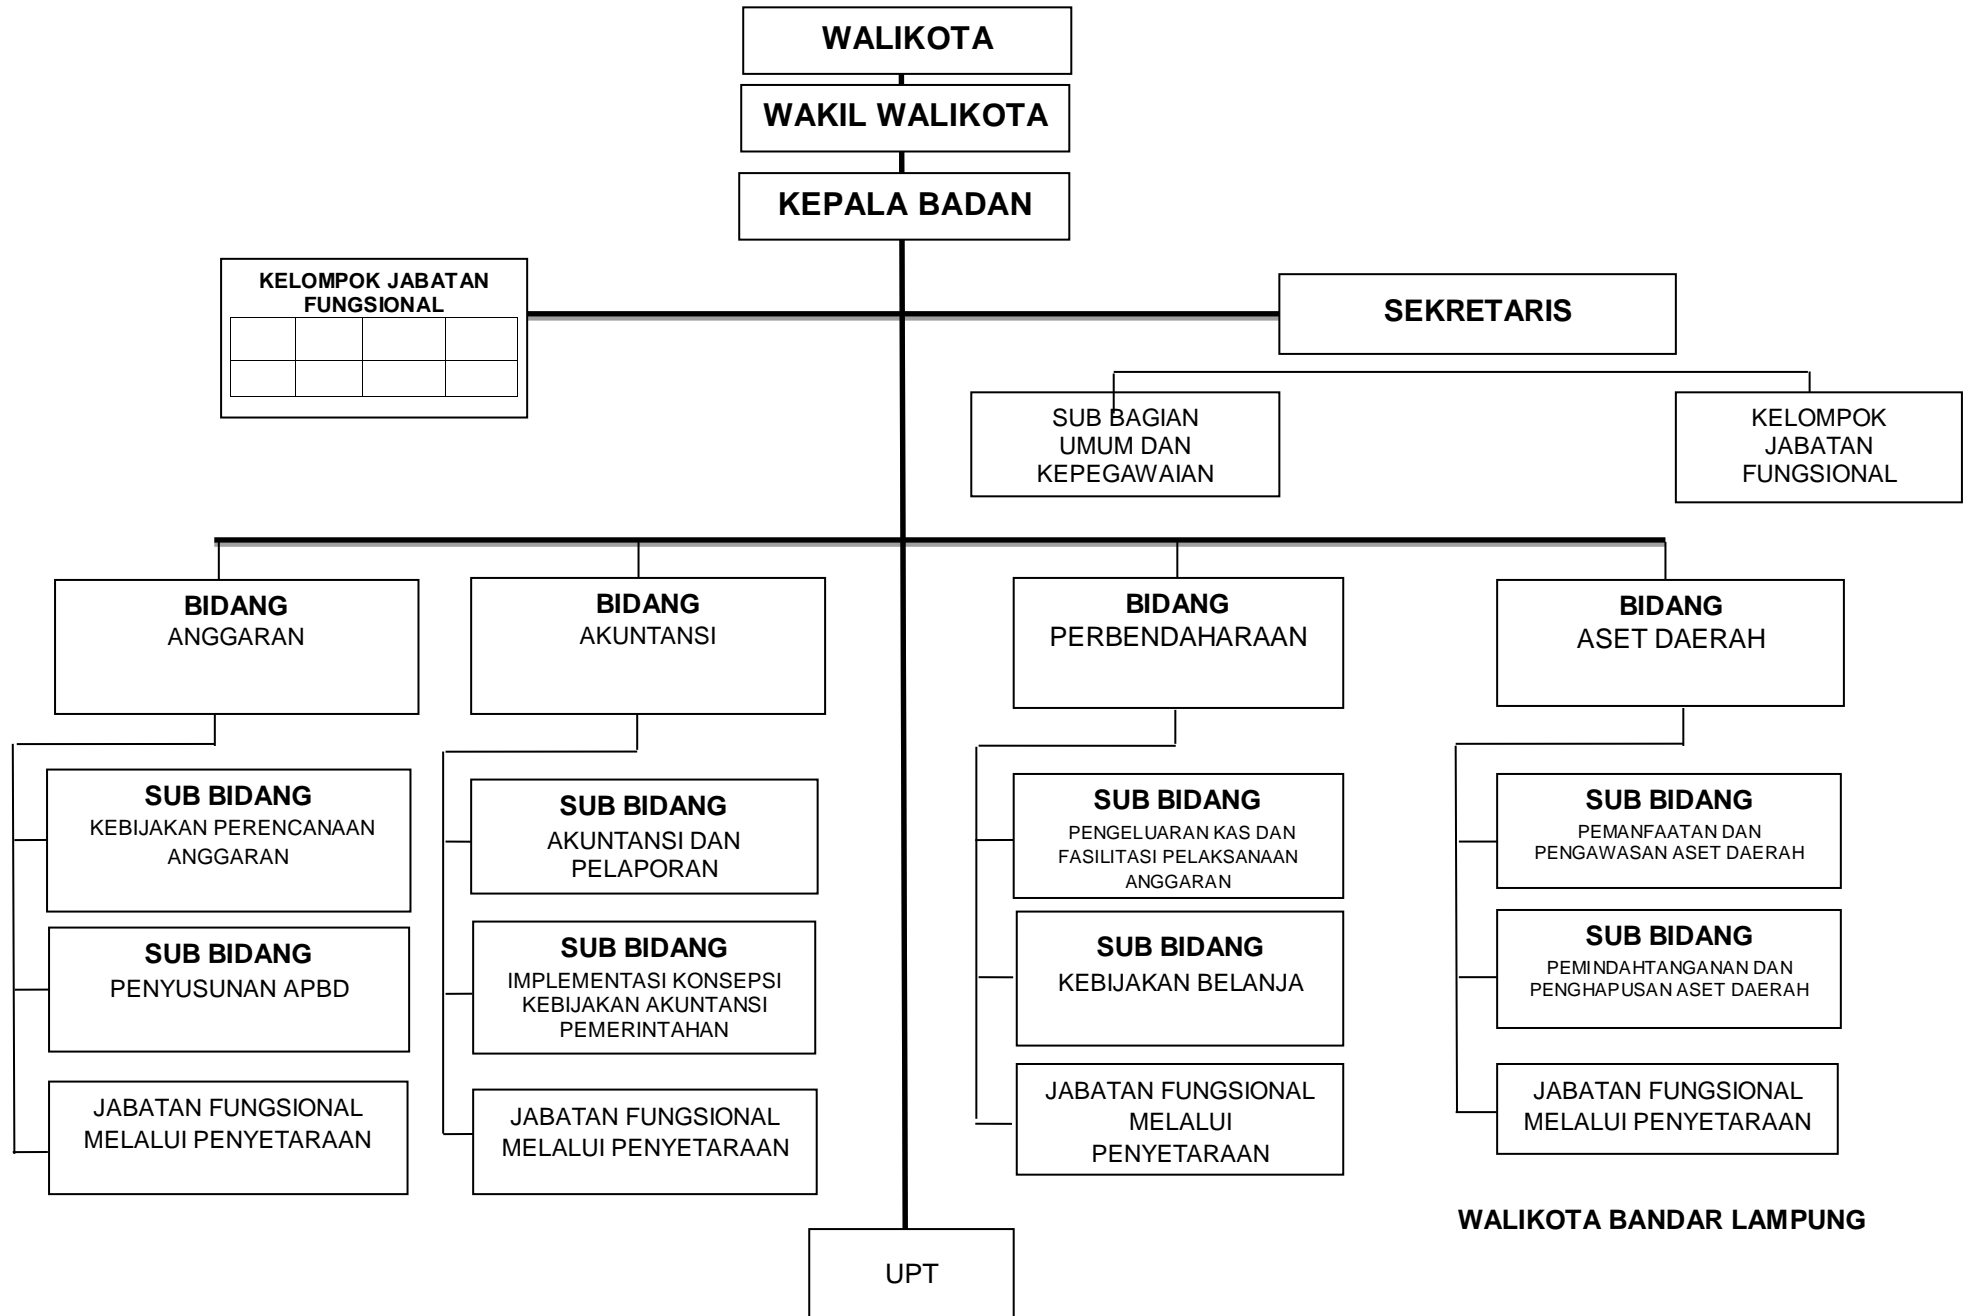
WALIKOTA

WAKIL WALIKOTA

KEPALA BADAN

KELOMPOK JABATAN FUNGSIONAL

SEKRETARIS

SUB BAGIAN UMUM DAN KEPEGAWAIAN

KELOMPOK JABATAN FUNGSIONAL

BIDANG ANGGARAN

BIDANG AKUNTANSI

BIDANG PERBENDAHARAAN

BIDANG ASET DAERAH

SUB BIDANG KEBIJAKAN PERENCANAAN ANGGARAN

SUB BIDANG PENYUSUNAN APBD

JABATAN FUNGSIONAL MELALUI PENYETARAAN

SUB BIDANG AKUNTANSI DAN PELAPORAN

SUB BIDANG IMPLEMENTASI KONSEPSI KEBIJAKAN AKUNTANSI PEMERINTAHAN

JABATAN FUNGSIONAL MELALUI PENYETARAAN

SUB BIDANG PENGELUARAN KAS DAN FASILITASI PELAKSANAAN ANGGARAN

SUB BIDANG KEBIJAKAN BELANJA

JABATAN FUNGSIONAL MELALUI PENYETARAAN

SUB BIDANG PEMANFAATAN DAN PENGAWASAN ASET DAERAH

SUB BIDANG PEMINDAHTANGANAN DAN PENGHAPUSAN ASET DAERAH

JABATAN FUNGSIONAL MELALUI PENYETARAAN

WALIKOTA BANDAR LAMPUNG

UPT